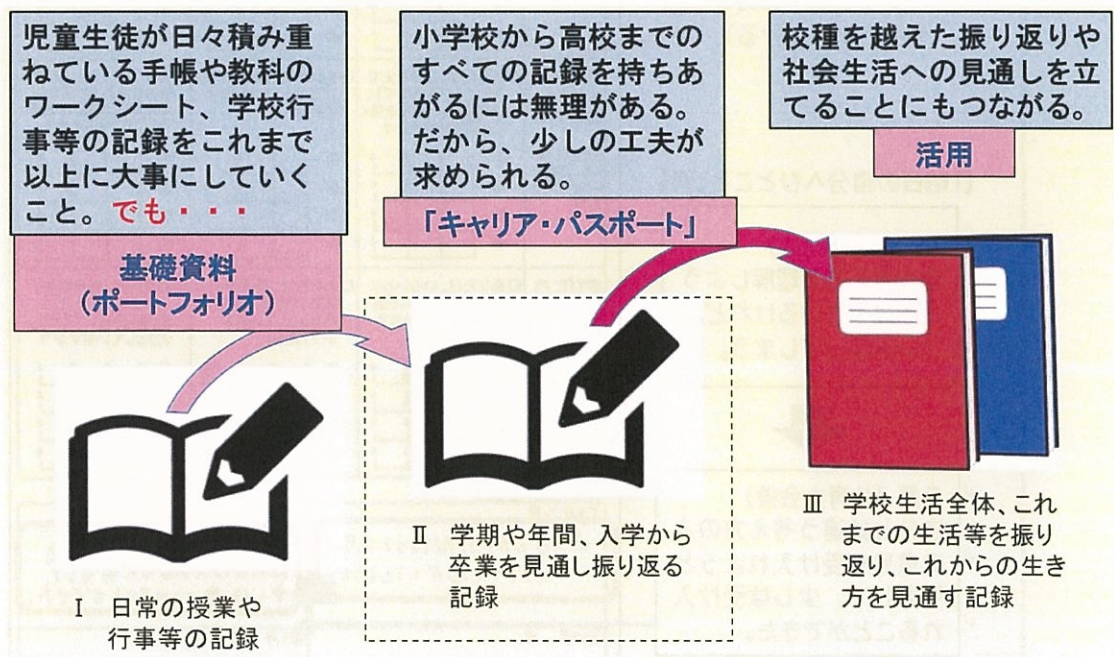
児童生徒が日々積み重ねている手帳や教科のワークシート、学校行事等の記録をこれまで以上に大事にしていくこと。でも・・・

小学校から高校までのすべての記録を持ちあがるには無理がある。だから、少しの工夫が求められる。

校種を越えた振り返りや社会生活への見通しを立てることにもつながる。

活用

「キャリア・パスポート」

基礎資料
（ポートフォリオ）

Ⅰ 日常の授業や行事等の記録

Ⅱ 学期や年間、入学から卒業を見通し振り返る記録

Ⅲ 学校生活全体、これまでの生活等を振り返り、これからの生き方を見通す記録